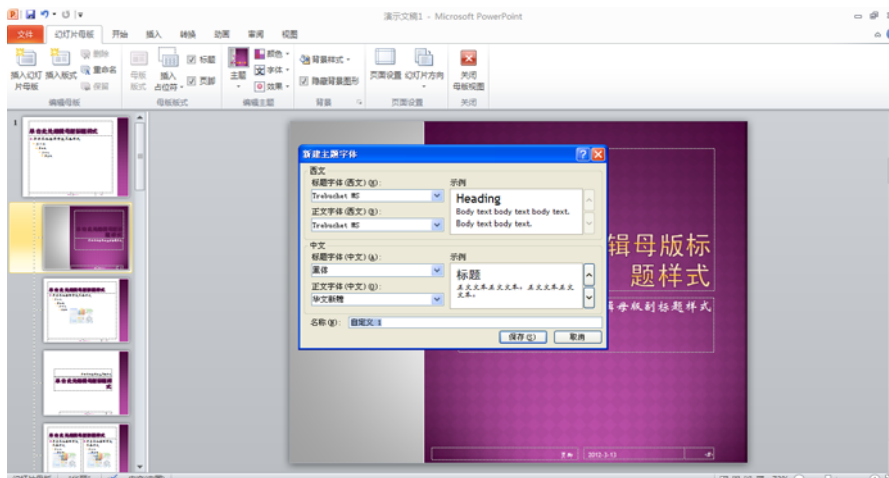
演示文稿1 - Microsoft PowerPoint

文件 幻灯片母版 开始 插入 转换 动画 审阅 视图

插入幻灯片母版 插入版式 删除 重命名 保留 母版版式 插入占位符 标题 页脚 主题 颜色 字体 效果 背景样式 隐藏背景图形 页面设置 幻灯片方向 关闭母版视图

编辑母版 母版版式 编辑主题 背景 页面设置 关闭

新建主题字体

西文
标题字体(西文)(H):
Trebuchet MS
正文字体(西文)(B):
Trebuchet MS
示例
Heading
Body text body text body text. Body text body text.

中文
标题字体(中文)(A):
黑体
正文字体(中文)(O):
华文新魏
示例
标题
正文文本正文文本。正文文本正文文本。

名称(N): 自定义 1
保存(S) 取消

辑母版标题样式
辑母版副标题样式
2012-3-13